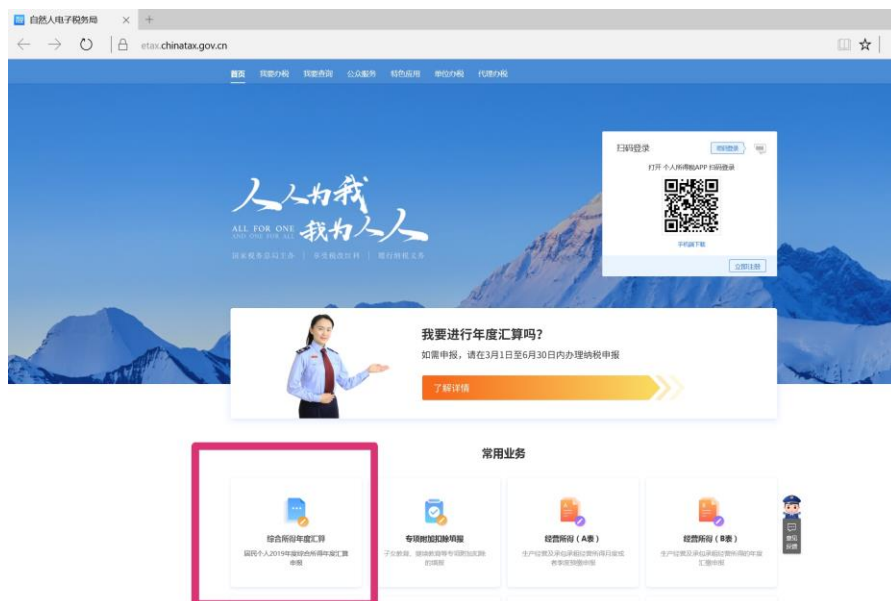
自然人电子税务局 × +

etax.chinatax.gov.cn

首页 我要办税 我要查询 公众服务 特色应用 单位办税 代理办税

人人为我 我为人人

ALL FOR ONE AND ONE FOR ALL

国家税务总局主办 | 多受税收权利 | 履行纳税义务

扫码登录 密码登录

打开 个人所得税APP 扫码登录

手机端下载

立即注册

我要进行年度汇算吗?

如需申报，请在3月1日至6月30日内办理纳税申报

了解详情

常用业务

综合所得年度汇算

居民个人2019年度综合所得年度汇算申报

专项附加扣除填报

子女教育、继续教育等专项附加扣除的填报

经营所得（A表）

生产经营及承包承租经营所得月度或季度预缴申报

经营所得（B表）

生产经营及承包承租经营所得的年度汇算申报

意见反馈